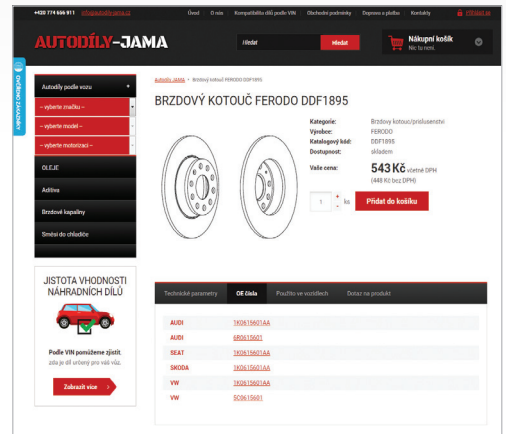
+420 774 666 911 info@autodily-jama.cz

Úvod O nás Kompatibilita dílů podle VIN Obchodní podmínky Doprava a platba Kontakty Přihlásit se

AUTODÍLY-JAMA

Hledat Hledat

Nákupní košík
Nic tu není.

OVĚŘENO ZÁKAZNÍKY

Autodíly podle vozu

– vyberte značku –

– vyberte model –

– vyberte motorizaci –

OLEJE

Aditiva

Brzdové kapaliny

Směsi do chladiče

JISTOTA VHODNOSTI NÁHRADNÍCH DÍLŮ

Podle VIN pomůžeme zjistit, zda je díl určený pro váš vůz.

Zobrazit více

Autodíly JAMA > Brzdový kotouč FERODO DDF1895

BRZDOVÝ KOTOUČ FERODO DDF1895

| | |
|---|---|
| Kategorie: | Brzdový kotouč/příslušenství |
| Výrobce: | FERODO |
| Katalogový kód: | DDF1895 |
| Dostupnost: | skladem |
| Vaše cena: | 543 Kč včetně DPH (448 Kč bez DPH) |

1 ks Přidat do košíku

Technické parametry OE čísla Použito ve vozidlech Dotaz na produkt

| | |
|---|---|
| AUDI | 1K0615601AA |
| AUDI | 6R0615601 |
| SEAT | 1K0615601AA |
| SKODA | 1K0615601AA |
| VW | 1K0615601AA |
| VW | 5C0615601 |